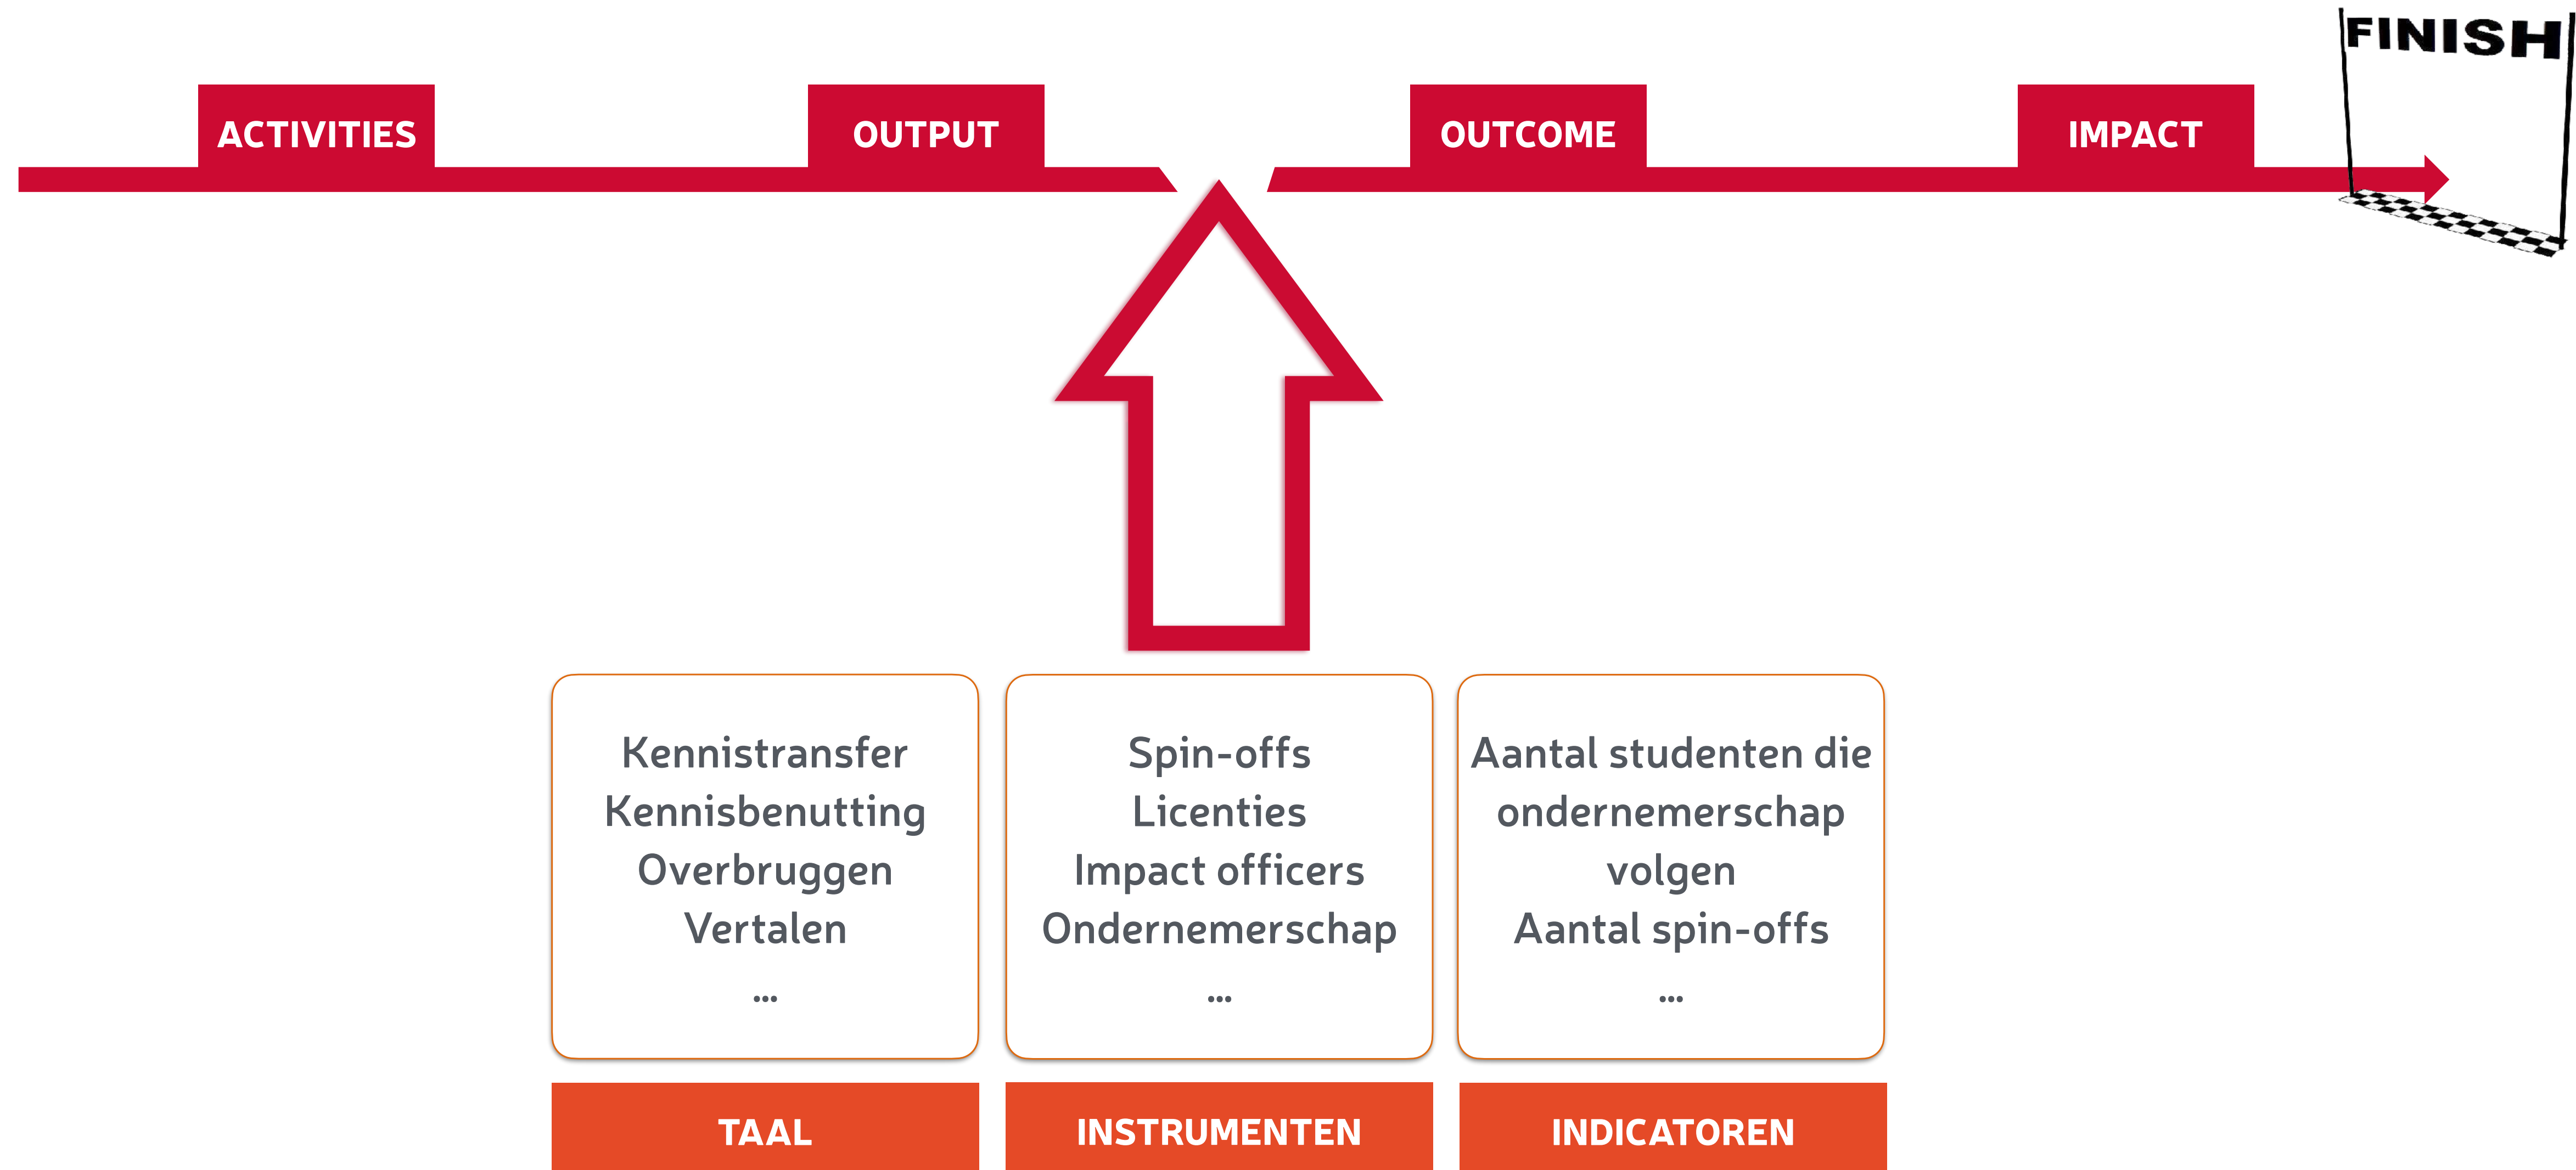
FINISH

ACTIVITIES

OUTPUT

OUTCOME

IMPACT

Kennistransfer
Kennisbenutting
Overbruggen
Vertalen
...

Spin-offs
Licenties
Impact officers
Ondernemerschap
...

Aantal studenten die ondernemerschap volgen
Aantal spin-offs
...

TAAL

INSTRUMENTEN

INDICATOREN